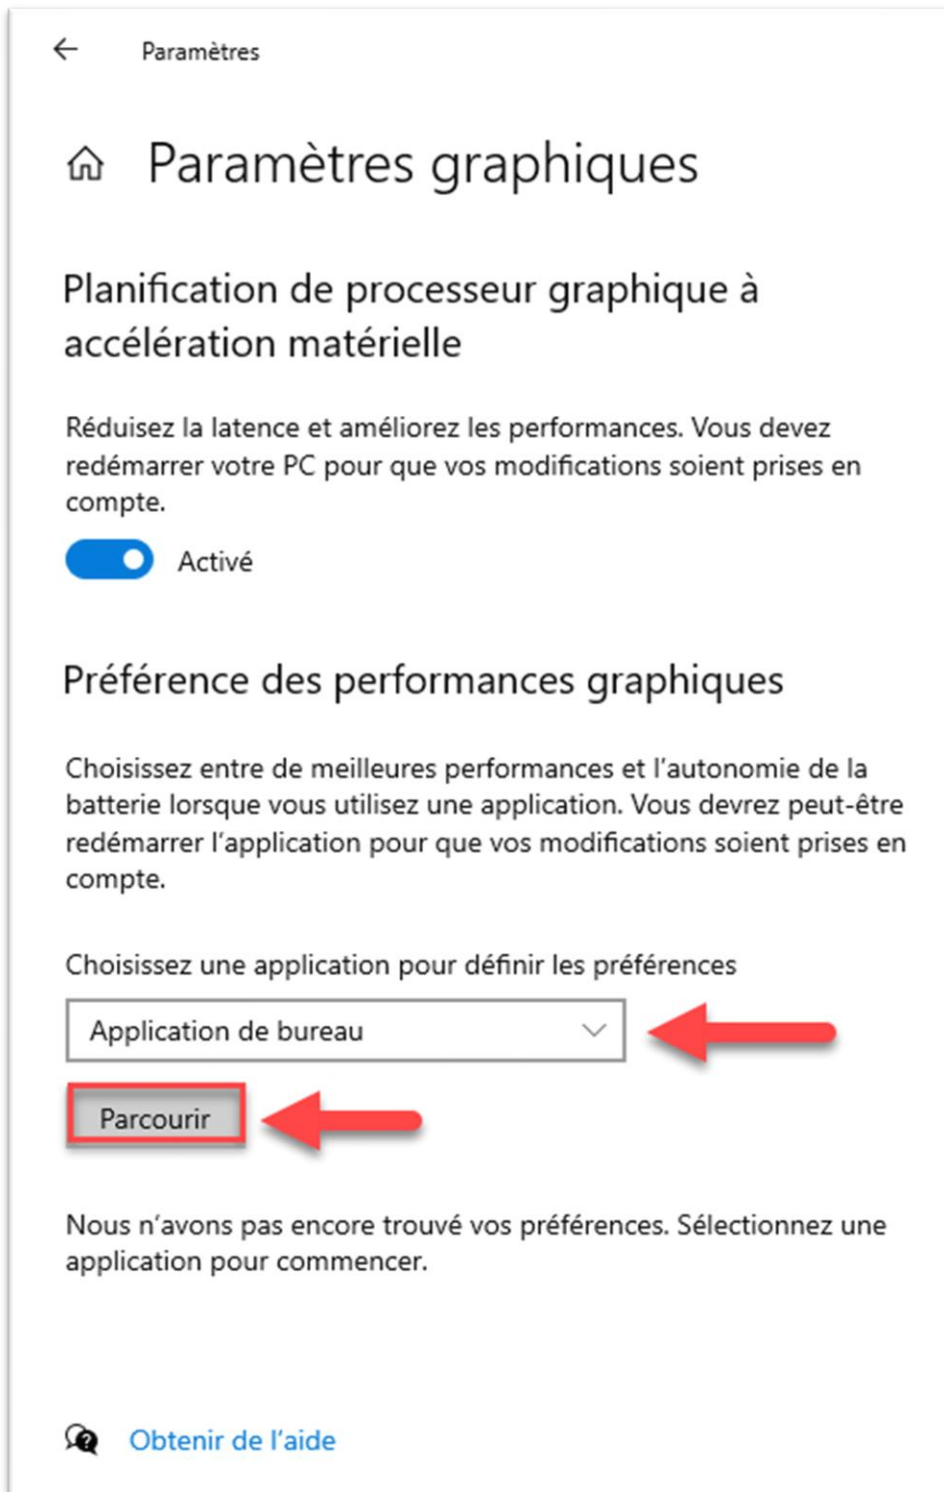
Paramètres

Paramètres graphiques

Planification de processeur graphique à accélération matérielle

Réduisez la latence et améliorez les performances. Vous devez redémarrer votre PC pour que vos modifications soient prises en compte.

Activé

Préférence des performances graphiques

Choisissez entre de meilleures performances et l'autonomie de la batterie lorsque vous utilisez une application. Vous devrez peut-être redémarrer l'application pour que vos modifications soient prises en compte.

Choisissez une application pour définir les préférences

Application de bureau

Parcourir

Nous n'avons pas encore trouvé vos préférences. Sélectionnez une application pour commencer.

Obtenir de l'aide